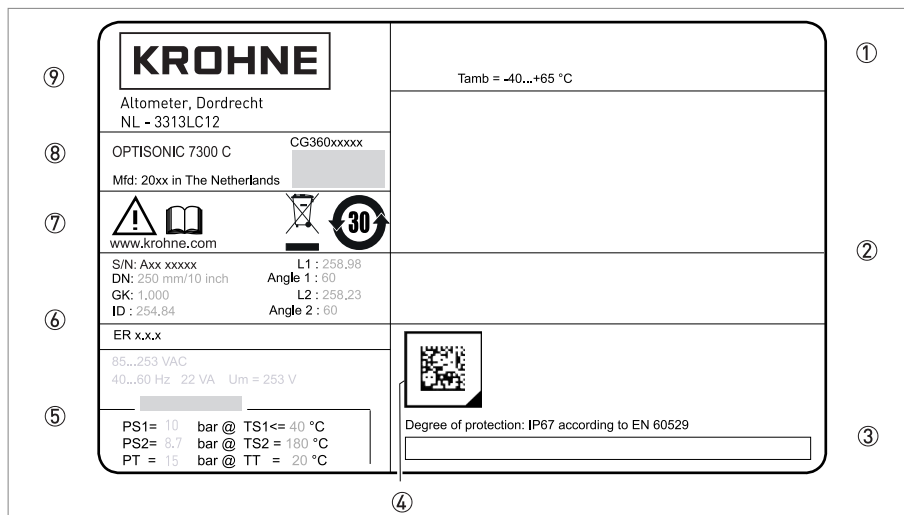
KROHNE

Altometer, Dordrecht
NL - 3313LC12

OPTISONIC 7300 C
CG360xxxxx
Mfd: 20xx in The Netherlands

www.krohne.com

30

S/N: Axx xxxxx
DN: 250 mm/10 inch
GK: 1.000
ID : 254.84
L1 : 258.98
Angle 1 : 60
L2 : 258.23
Angle 2 : 60

ER x.x.x

85...253 VAC
40...60 Hz 22 VA Um = 253 V

PS1= 10 bar @ TS1<= 40 °C
PS2= 8.7 bar @ TS2 = 180 °C
PT = 15 bar @ TT = 20 °C

Tamb = -40...+65 °C

Degree of protection: IP67 according to EN 60529

①
②
③
④
⑤
⑥
⑦
⑧
⑨